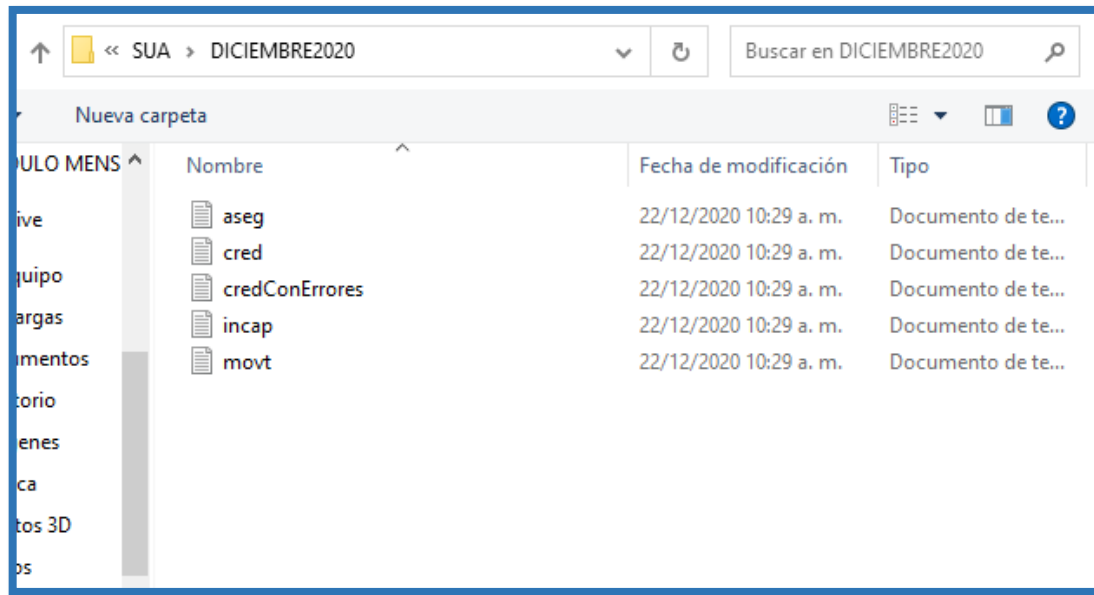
« SUA › DICIEMBRE2020

Buscar en DICIEMBRE2020

Nueva carpeta

ULO MENS

ive
quipo
argas
umentos
torio
enes
ca
tos 3D
os

| Nombre | Fecha de modificación | Tipo |
|---|---|---|
| aseg | 22/12/2020 10:29 a. m. | Documento de te... |
| cred | 22/12/2020 10:29 a. m. | Documento de te... |
| credConErrores | 22/12/2020 10:29 a. m. | Documento de te... |
| incap | 22/12/2020 10:29 a. m. | Documento de te... |
| movt | 22/12/2020 10:29 a. m. | Documento de te... |